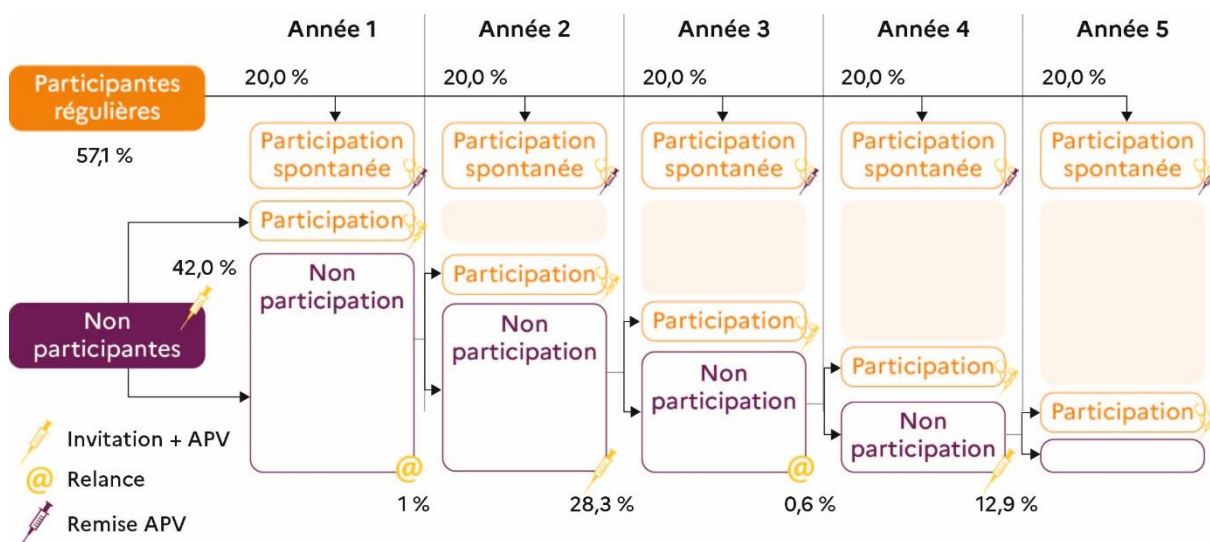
Année 1
Année 2
Année 3
Année 4
Année 5

Participantes régulières
57,1 %

20,0 %
20,0 %
20,0 %
20,0 %
20,0 %

Participation spontanée
Participation spontanée
Participation spontanée
Participation spontanée
Participation spontanée

Participation
42,0 %
Non participation
Participation
Non participation
Participation
Non participation
Participation
Non participation
Participation

Non participantes

Invitation + APV
@ Relance
Remise APV

1 %
28,3 %
0,6 %
12,9 %